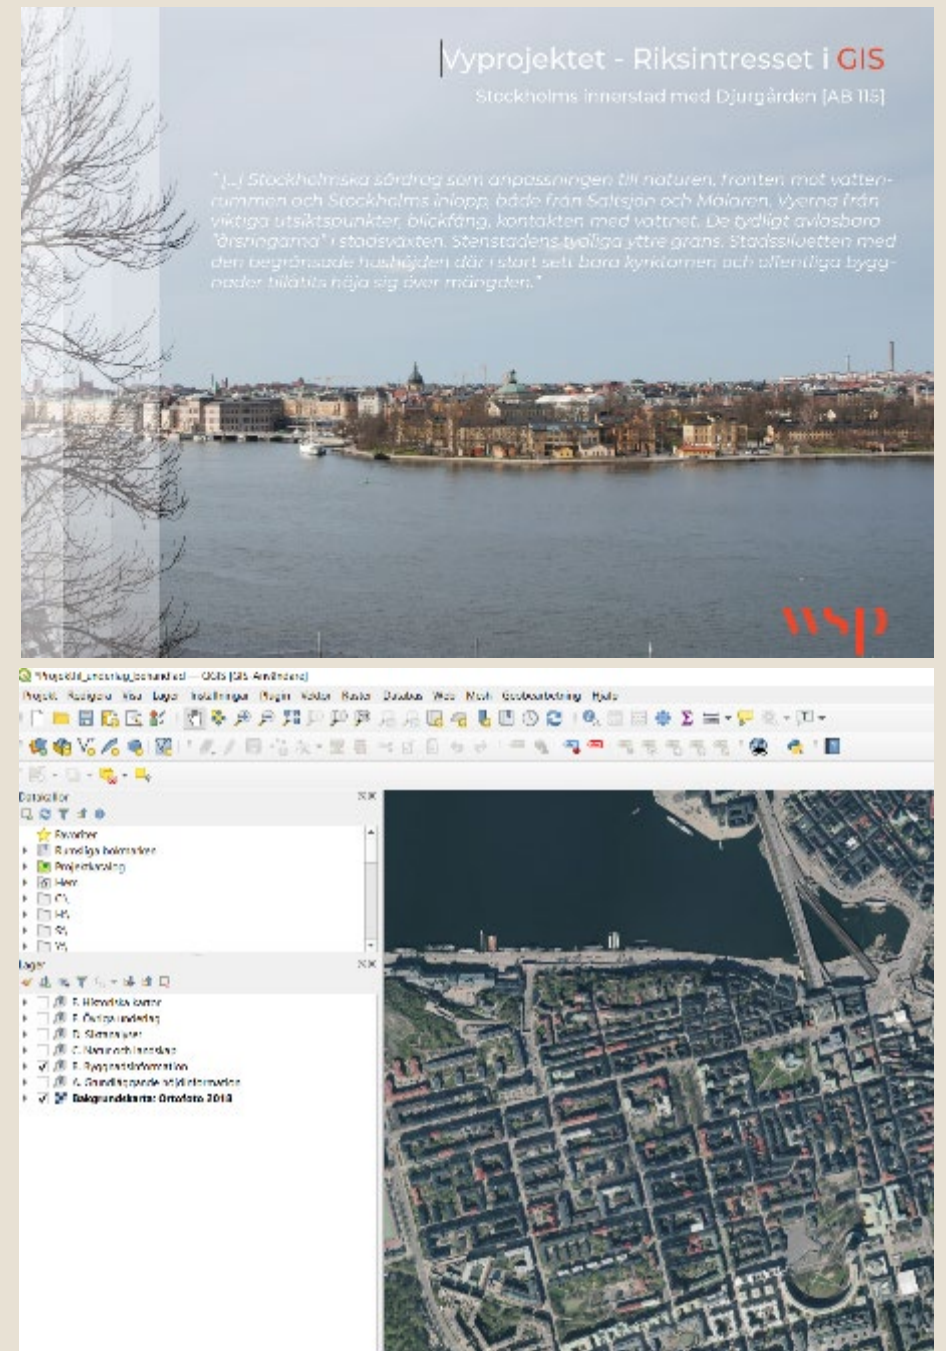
Vyprojektet - Riksintresset i GIS

Stockholms innerstad med Djurgården [AB 116]

"[...] Stockholmska särdrag som anpassningen till naturen, fronten mot vattenrummen och Stockholms inlopp, både från Saltsjön och Mälaren. Vyerna från viktiga utsiktspunkter, blickfång, kontakten med vattnet. De tydligt avläsbara "årsringarna" i stadsväxten. Stenstadens tydliga yttre gräns. Stadssiluetten med den begränsade hushöjden där i stort sett bara kyrktornen och offentliga byggnader tillåtits höja sig över mängden."

wsp

*Projekt_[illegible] — QGIS [QGIS Användare]

Projekt Redigera Visa Lager Inställningar Plugin Vektor Raster Databas Webb Mesh Geobearbetning Hjälp

Datakällor

Favoriter
Rumsliga bokmärken
Projektkatalog
Hem
C\
H\
S\
V\

Lager

F. Historiska kartor
E. Övrigt underlag
D. Siktanalyser
C. Natur och landskap
B. Byggnadsinformation
A. Grundläggande objektinformation
Bakgrundskarta: Ortofoto 2018